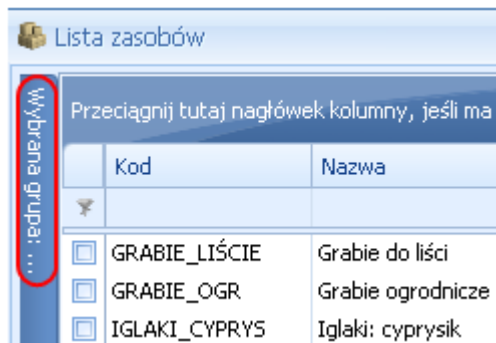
Lista zasobów

Wybrana grupa: ...

Przeciągnij tutaj nagłówek kolumny, jeśli ma

| | Kod | Nazwa |
|---|---|---|
| | | |
| | GRABIE_LIŚCIE | Grabie do liści |
| | GRABIE_OGR | Grabie ogrodnicze |
| | IGLAKI_CYPRYS | Iglaki: cyprysik |